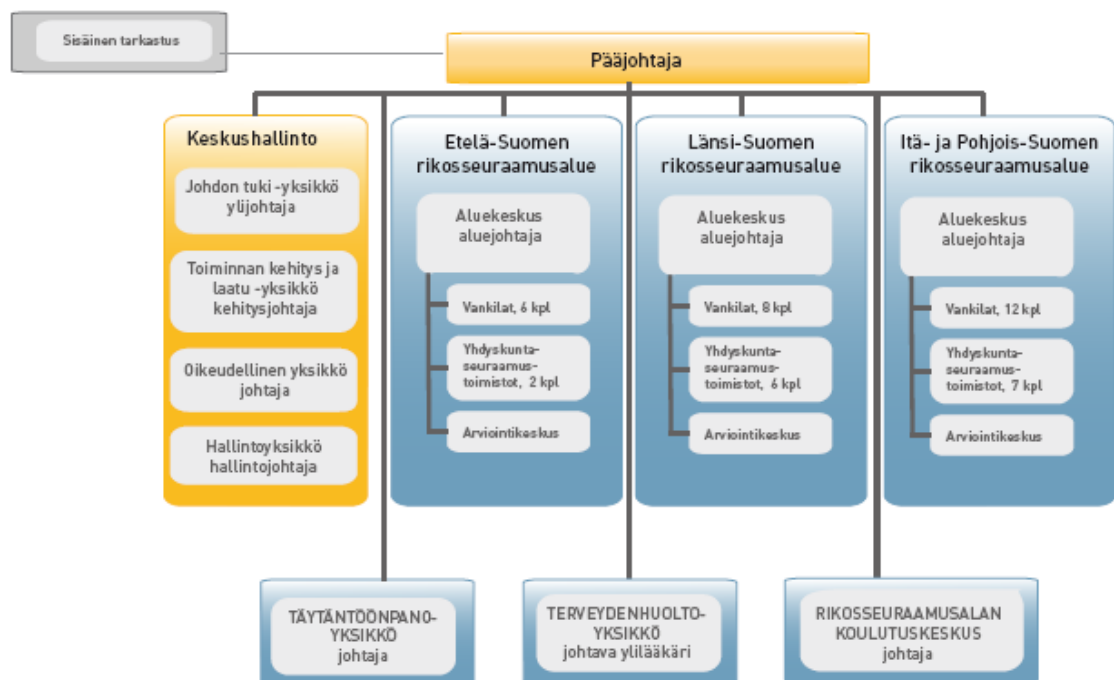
Sisäinen tarkastus

Pääjohtaja

Keskushallinto

Johdon tuki -yksikkö ylijohtaja

Toiminnan kehitys ja laatu -yksikkö kehitysjohtaja

Oikeudellinen yksikkö johtaja

Hallintoyksikkö hallintojohtaja

Etelä-Suomen rikosseuraamusalue

Aluekeskus aluejohtaja

Vankilat, 6 kpl

Yhdyskuntaseuraamustoimistot, 2 kpl

Arviointikeskus

Länsi-Suomen rikosseuraamusalue

Aluekeskus aluejohtaja

Vankilat, 8 kpl

Yhdyskuntaseuraamustoimistot, 6 kpl

Arviointikeskus

Itä- ja Pohjois-Suomen rikosseuraamusalue

Aluekeskus aluejohtaja

Vankilat, 12 kpl

Yhdyskuntaseuraamustoimistot, 7 kpl

Arviointikeskus

TÄYTÄNTÖÖNPANOYKSIKKÖ johtaja

TERVEYDENHUOLTOYKSIKKÖ johtava ylilääkäri

RIKOSSEURAAMUSALAN KOULUTUSKESKUS johtaja